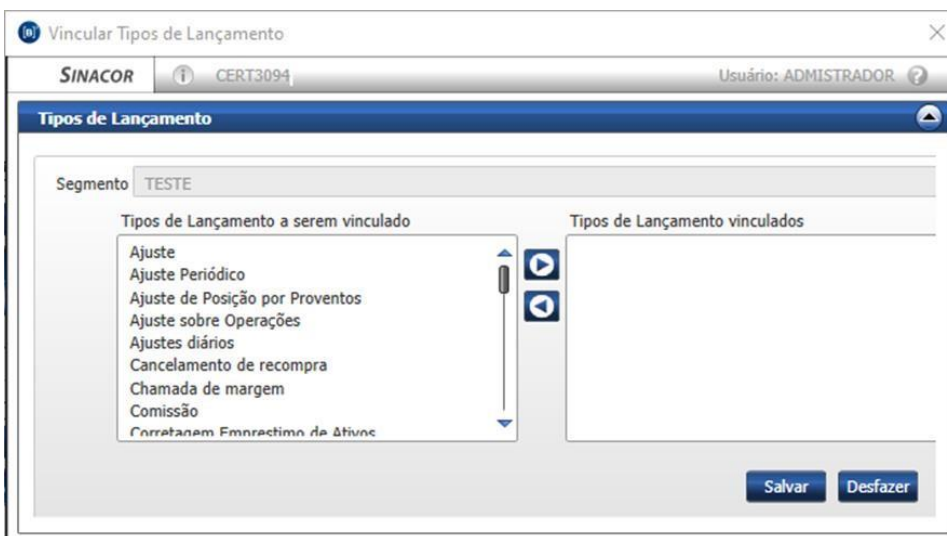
Vincular Tipos de Lançamento

SINACOR CERT3094 Usuário: ADMISTRADOR

Tipos de Lançamento

Segmento TESTE

Tipos de Lançamento a serem vinculado

Ajuste
Ajuste Periódico
Ajuste de Posição por Proventos
Ajuste sobre Operações
Ajustes diários
Cancelamento de recompra
Chamada de margem
Comissão
Corretagem Emprestimo de Ativos

Tipos de Lançamento vinculados

Salvar Desfazer